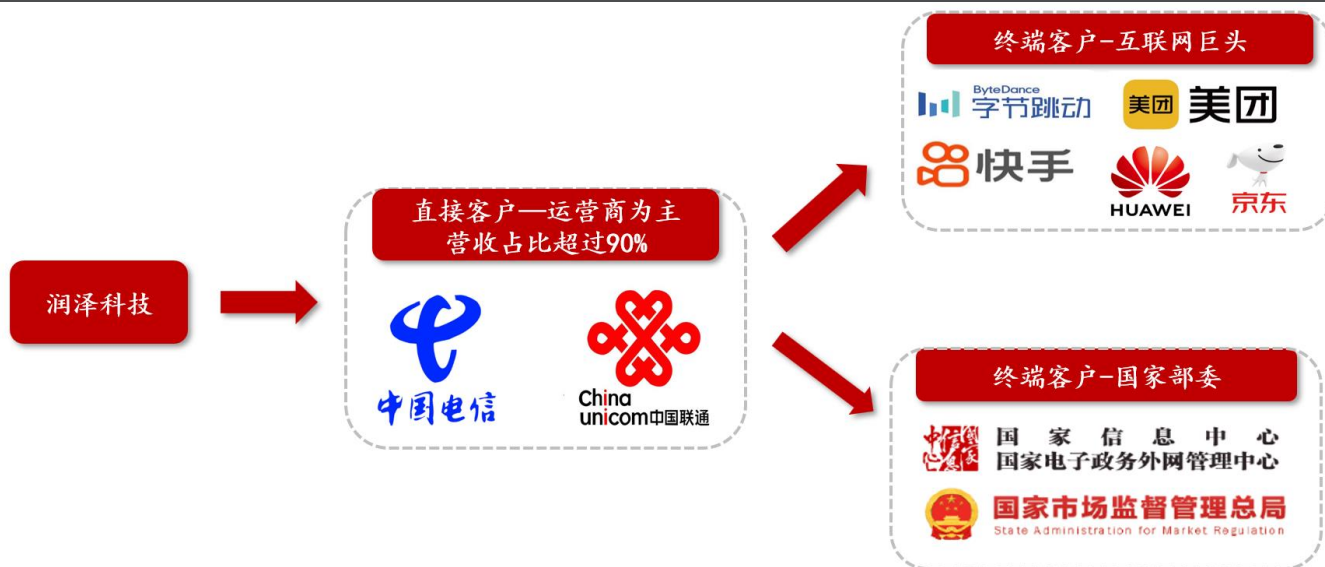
润泽科技

直接客户—运营商为主
营收占比超过90%

中国电信

China unicom中国联通

终端客户-互联网巨头

ByteDance 字节跳动

美团 美团

快手

HUAWEI

京东

终端客户-国家部委

国 家 信 息 中 心
国家电子政务外网管理中心

国家市场监督管理总局
State Administration for Market Regulation